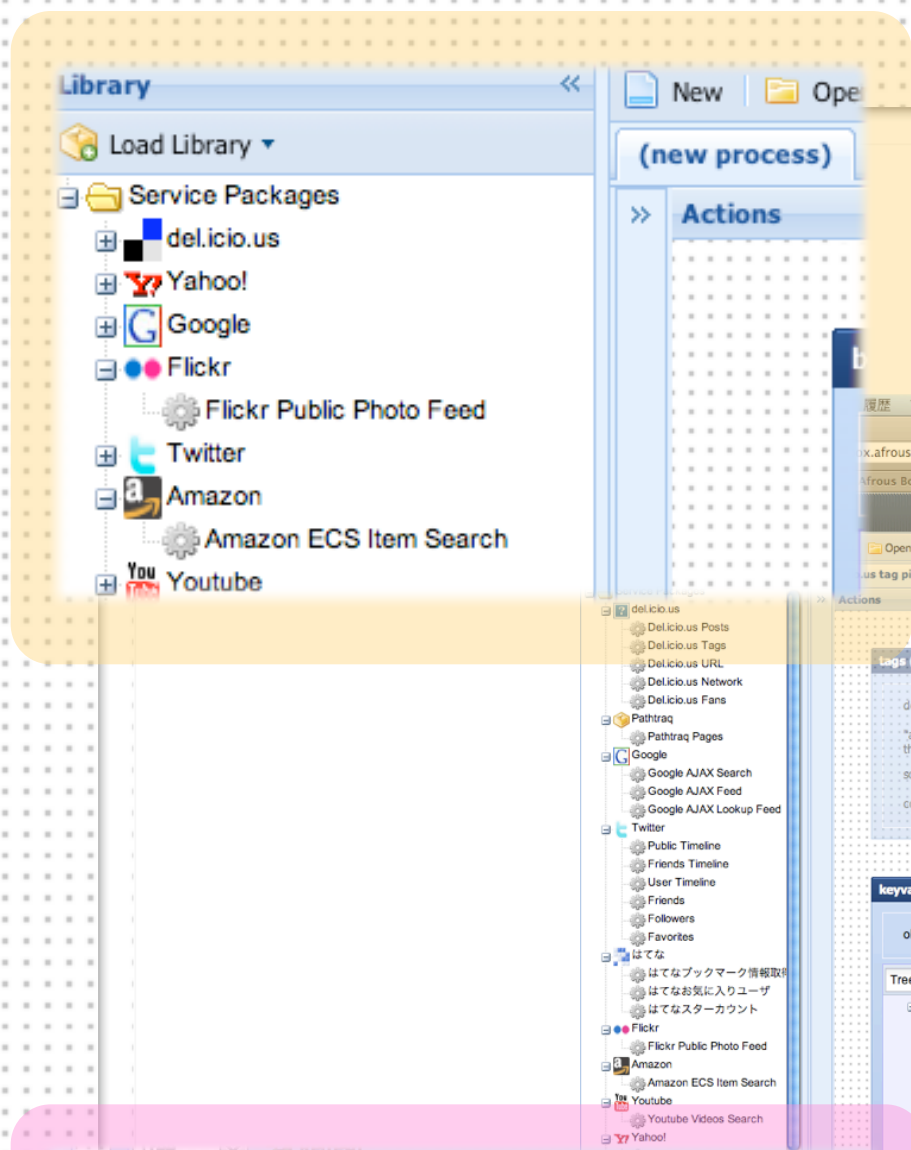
Library

Load Library

Service Packages

del.icio.us

Yahoo!

Google

Flickr

Flickr Public Photo Feed

Twitter

Amazon

Amazon ECS Item Search

Youtube

New

Ope

(new process)

Actions

履歴

x.afrous

Afrous Bo

Open

us tag pi

Actions

tags

keyva

Tree

del.icio.us

Del.icio.us Posts

Del.icio.us Tags

Del.icio.us URL

Del.icio.us Network

Del.icio.us Fans

Pathtraq

Pathtraq Pages

Google

Google AJAX Search

Google AJAX Feed

Google AJAX Lookup Feed

Twitter

Public Timeline

Friends Timeline

User Timeline

Friends

Followers

Favorites

はてな

はてなブックマーク情報取

はてなお気に入りユーザ

はてなスターカウント

Flickr

Flickr Public Photo Feed

Amazon

Amazon ECS Item Search

Youtube

Youtube Videos Search

Yahoo!